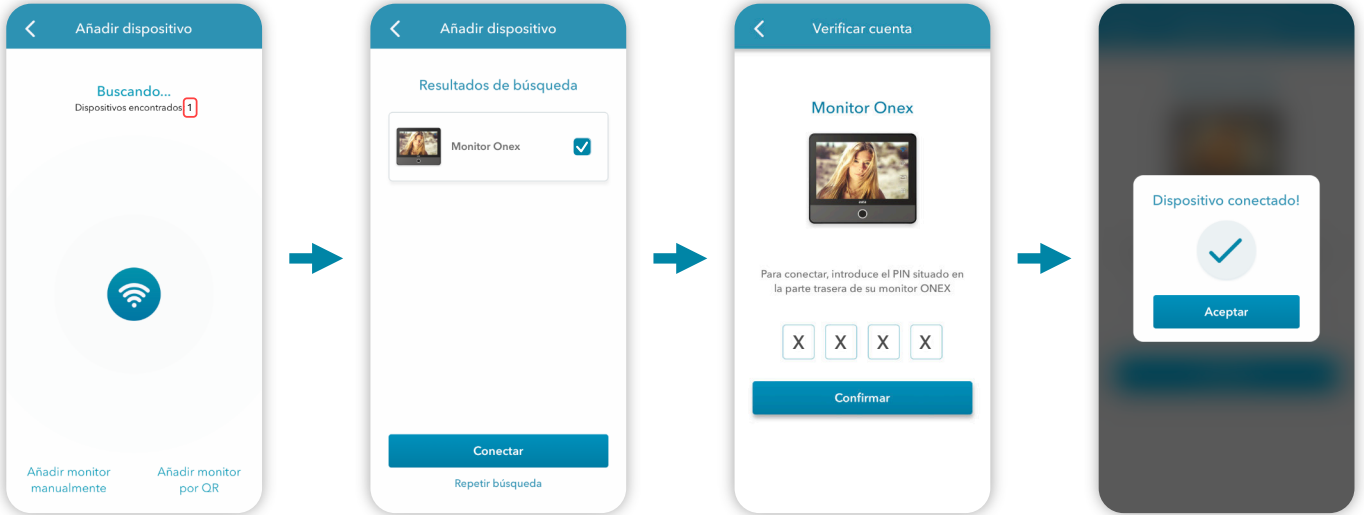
Añadir dispositivo

Buscando...
Dispositivos encontrados 1

Añadir monitor manualmente

Añadir monitor por QR

Añadir dispositivo

Resultados de búsqueda

Monitor Onex

Conectar

Repetir búsqueda

Verificar cuenta

Monitor Onex

Para conectar, introduce el PIN situado en la parte trasera de su monitor ONEX

X X X X

Confirmar

Dispositivo conectado!

Aceptar